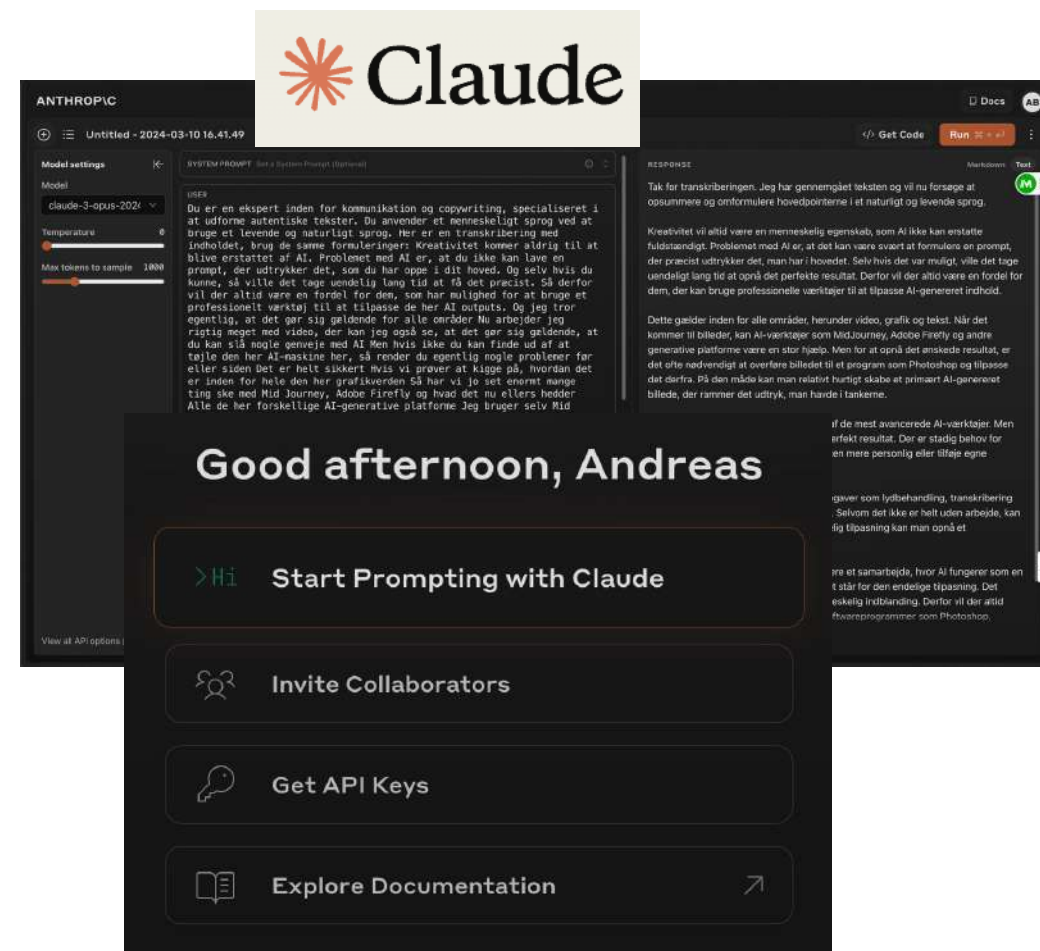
Claude

ANTHROP\C

Docs AB

Untitled - 2024-03-10 16.41.49

Get Code Run

Model settings

Model

claude-3-opus-2024

Temperature 0

Max tokens to sample 1000

View all API options

SYSTEM PROMPT Set a System Prompt (Optional)

USER

Du er en ekspert inden for kommunikation og copywriting, specialiseret i at udforme autentiske tekster. Du anvender et menneskeligt sprog ved at bruge et levende og naturligt sprog. Her er en transkribering med indholdet, brug de samme formuleringer: Kreativitet kommer aldrig til at blive erstattet af AI. Problemet med AI er, at du ikke kan lave en prompt, der udtrykker det, som du har oppe i dit hoved. Og selv hvis du kunne, så ville det tage uendelig lang tid at få det præcist. Så derfor vil der altid være en fordel for dem, som har mulighed for at bruge et professionelt værktøj til at tilpasse de her AI outputs. Og jeg tror egentlig, at det gør sig gældende for alle områder Nu arbejder jeg rigtig meget med video, der kan jeg også se, at det gør sig gældende, at du kan slå nogle genveje med AI Men hvis ikke du kan finde ud af at tøjle den her AI-maskine her, så render du egentlig nogle problemer før eller siden Det er helt sikkert Hvis vi prøver at kigge på, hvordan det er inden for hele den her grafikverden Så har vi jo set enormt mange ting ske med Mid Journey, Adobe Firefly og hvad det nu ellers hedder Alle de her forskellige AI-generative platforme Jeg bruger selv Mid

RESPONSE

Markdown Text

Tak for transkriberingen. Jeg har gennemgået teksten og vil nu forsøge at opsummere og omformulere hovedpointerne i et naturligt og levende sprog.

Kreativitet vil altid være en menneskelig egenskab, som AI ikke kan erstatte fuldstændigt. Problemet med AI er, at det kan være svært at formulere en prompt, der præcist udtrykker det, man har i hovedet. Selv hvis det var muligt, ville det tage uendeligt lang tid at opnå det perfekte resultat. Derfor vil der altid være en fordel for dem, der kan bruge professionelle værktøjer til at tilpasse AI-genereret indhold.

Dette gælder inden for alle områder, herunder video, grafik og tekst. Når det kommer til billeder, kan AI-værktøjer som MidJourney, Adobe Firefly og andre generative platforme være en stor hjælp. Men for at opnå det ønskede resultat, er det ofte nødvendigt at overføre billedet til et program som Photoshop og tilpasse det derfra. På den måde kan man relativt hurtigt skabe et primært AI-genereret billede, der rammer det udtryk, man havde i tankerne.

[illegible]af de mest avancerede AI-værktøjer. Men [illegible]erfekt resultat. Der er stadig behov for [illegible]en mere personlig eller tilføje egne

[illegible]gaver som lydbehandling, transkribering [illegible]. Selvom det ikke er helt uden arbejde, kan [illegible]lig tilpasning kan man opnå et

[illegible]re et samarbejde, hvor AI fungerer som en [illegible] står for den endelige tilpasning. Det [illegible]eskelig indblanding. Derfor vil der altid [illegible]ftwareprogrammer som Photoshop.

Good afternoon, Andreas

>Hi Start Prompting with Claude

Invite Collaborators

Get API Keys

Explore Documentation